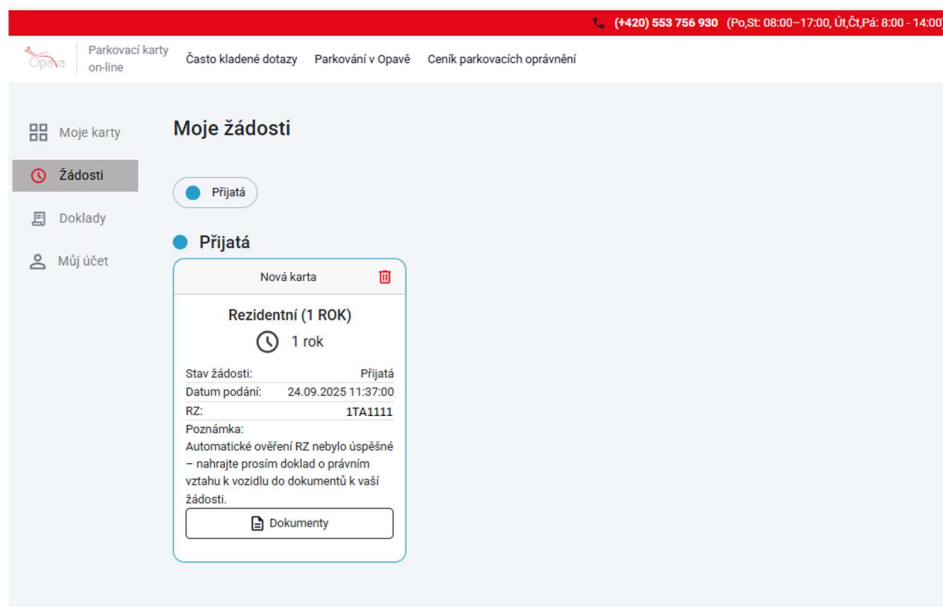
(+420) 553 756 930 (Po,St: 08:00–17:00, Út,Čt,Pá: 8:00 - 14:00)

Opava Parkovací karty on-line

Často kladené dotazy Parkování v Opavě Ceník parkovacích oprávnění

Moje karty
Žádosti
Doklady
Můj účet

Moje žádosti

Přijatá

Přijatá

Nová karta

Rezidentní (1 ROK)

1 rok

Stav žádosti: Přijatá
Datum podání: 24.09.2025 11:37:00
RZ: 1TA1111
Poznámka:
Automatické ověření RZ nebylo úspěšné – nahrajte prosím doklad o právním vztahu k vozidlu do dokumentů k vaší žádosti.

Dokumenty